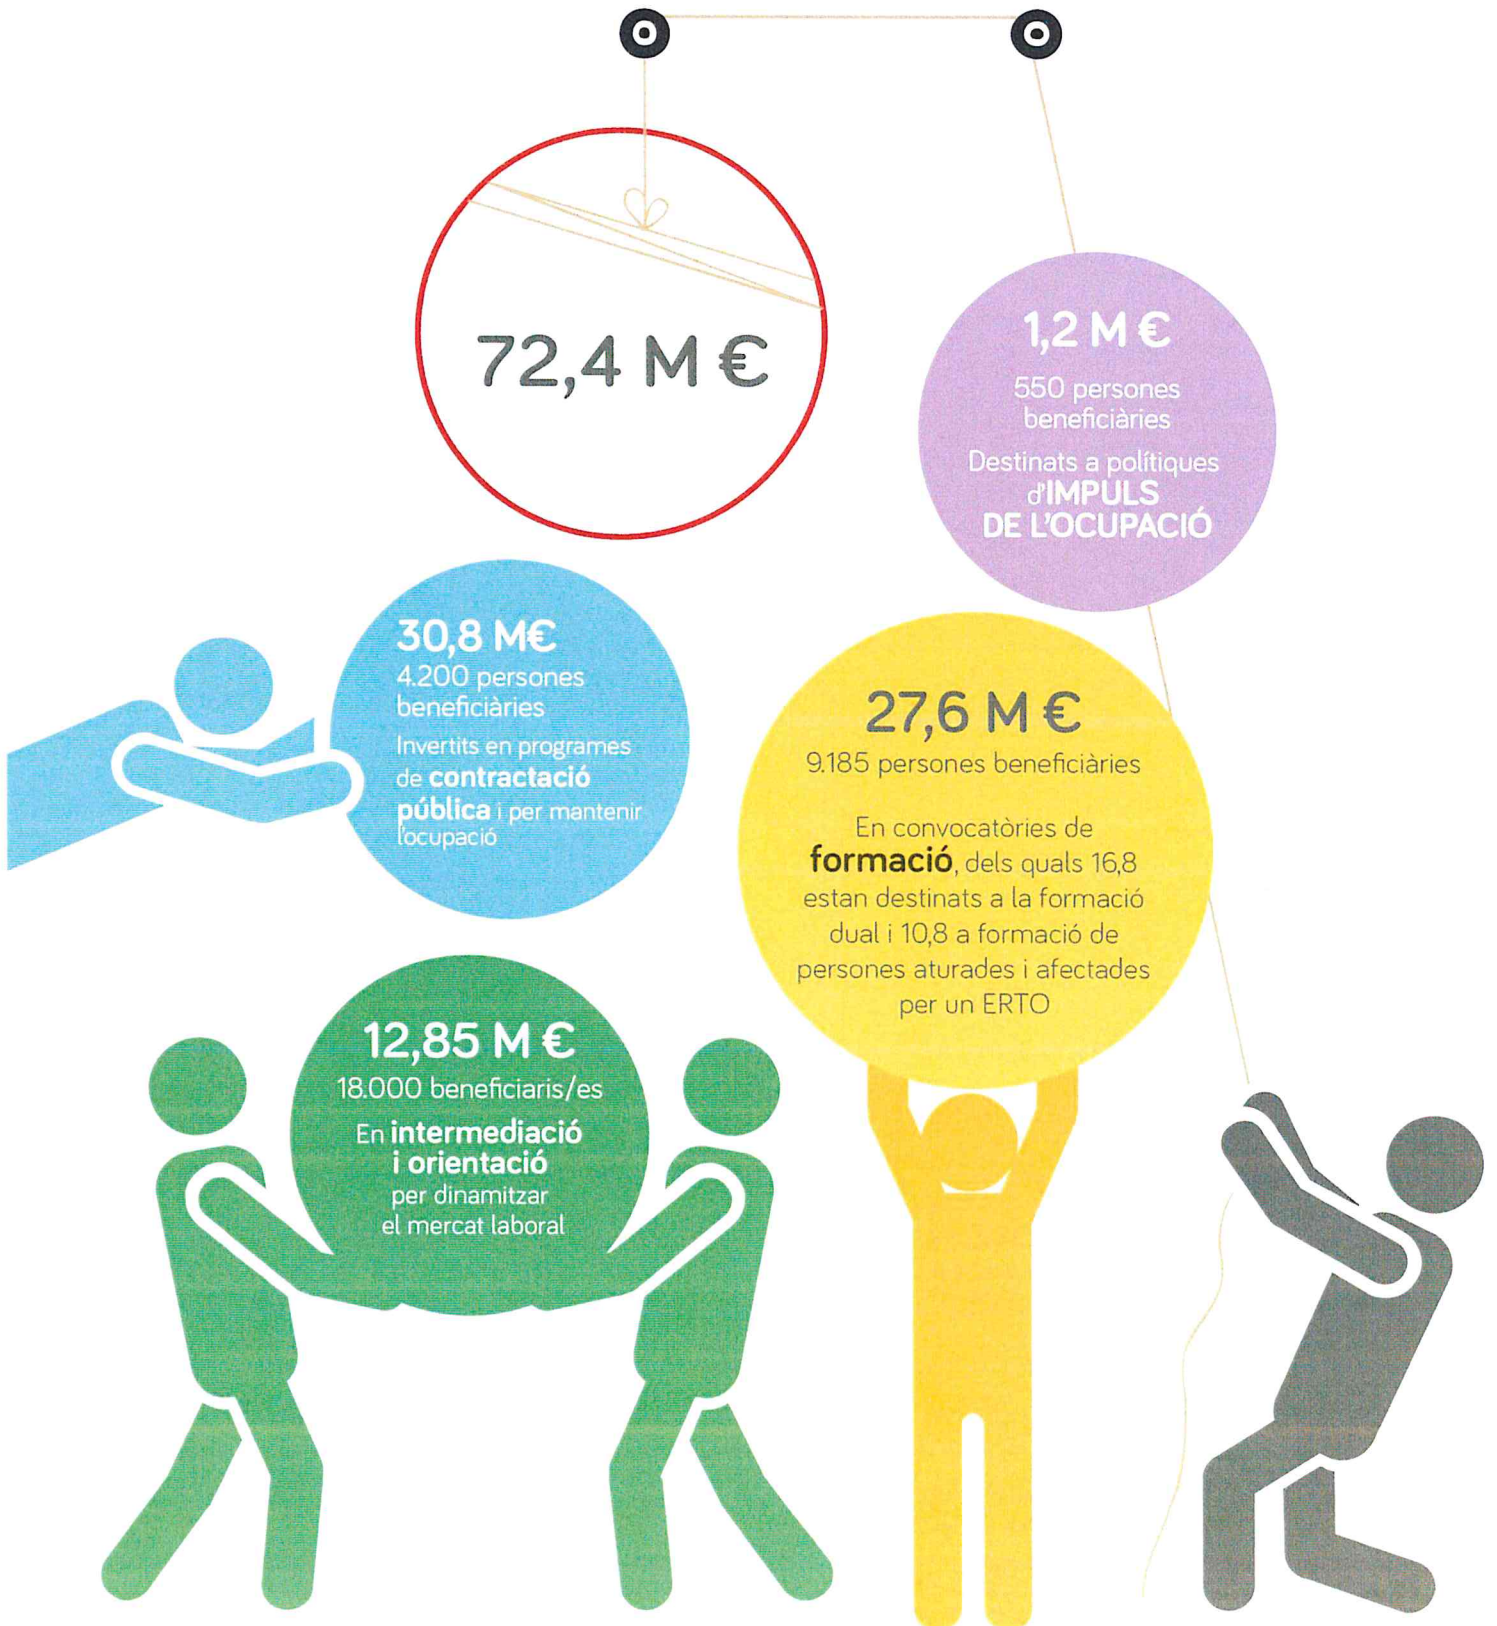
72,4 M €

1,2 M €
550 persones beneficiàries
Destinats a polítiques d'IMPULS DE L'OCUPACIÓ

30,8 M€
4.200 persones beneficiàries
Invertits en programes de contractació pública i per mantenir l'ocupació

27,6 M €
9.185 persones beneficiàries

En convocatòries de formació, dels quals 16,8 estan destinats a la formació dual i 10,8 a formació de persones aturades i afectades per un ERTO

12,85 M €
18.000 beneficiaris/es
En intermediació i orientació per dinamitzar el mercat laboral